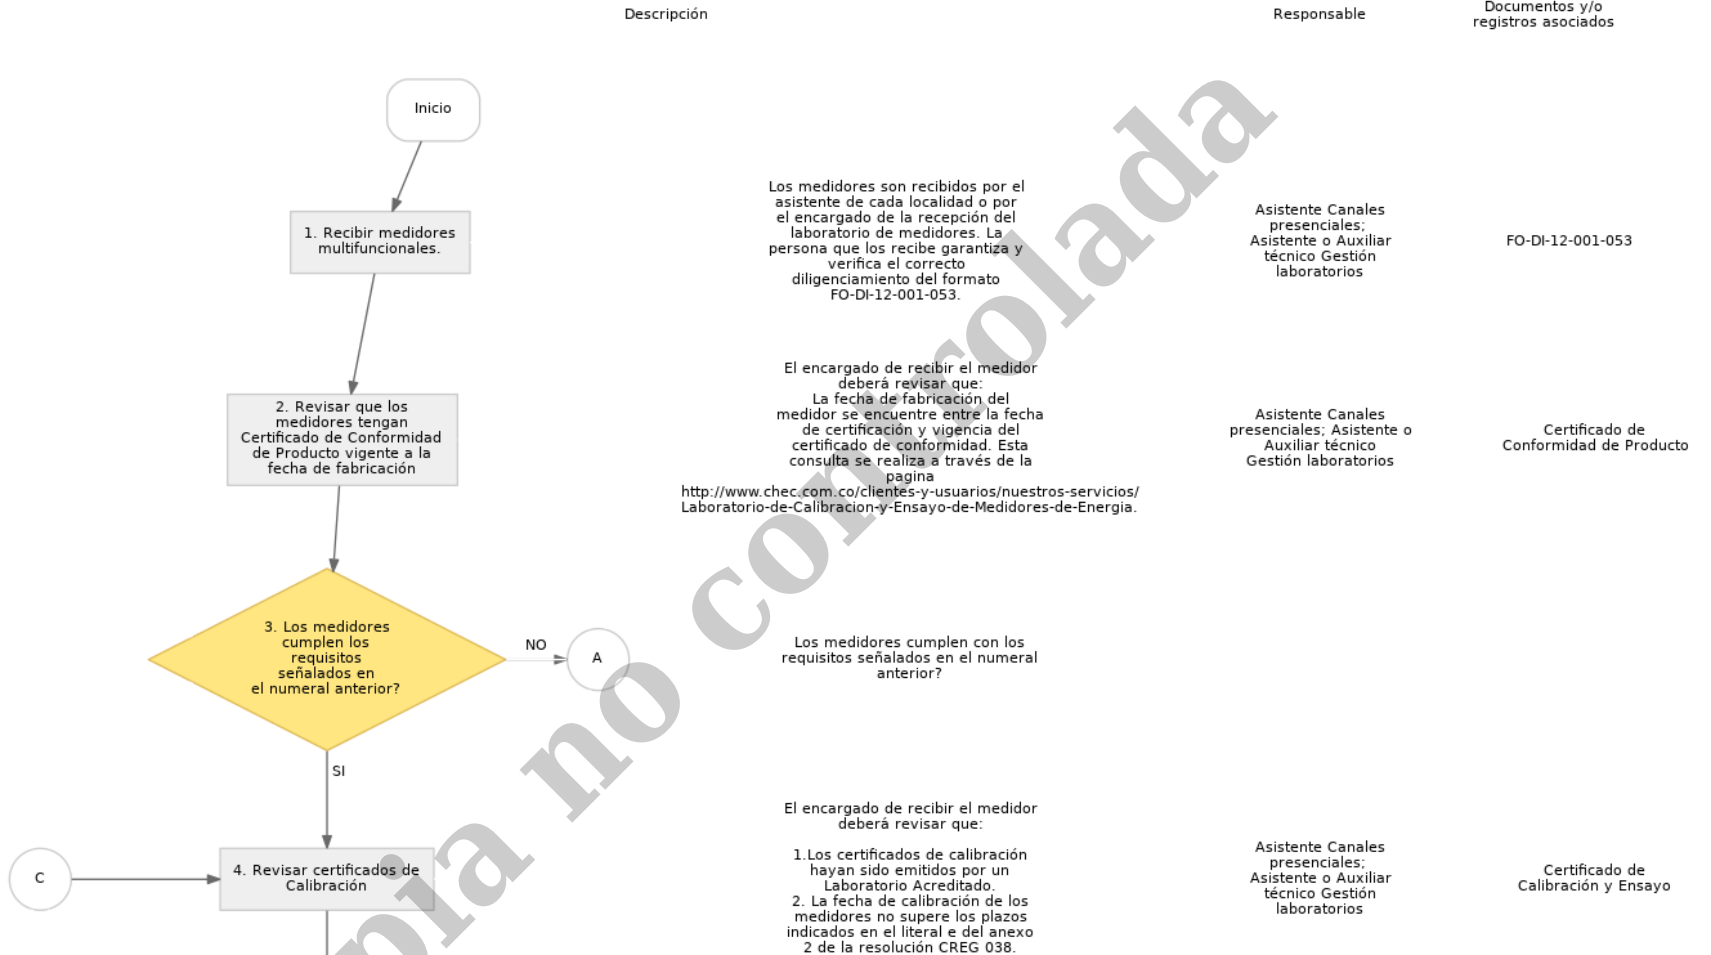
Descripción

Responsable

Documentos y/o registros asociados

Inicio

1. Recibir medidores multifuncionales.

Los medidores son recibidos por el asistente de cada localidad o por el encargado de la recepción del laboratorio de medidores. La persona que los recibe garantiza y verifica el correcto diligenciamiento del formato FO-DI-12-001-053.

Asistente Canales presenciales; Asistente o Auxiliar técnico Gestión laboratorios

FO-DI-12-001-053

2. Revisar que los medidores tengan Certificado de Conformidad de Producto vigente a la fecha de fabricación

El encargado de recibir el medidor deberá revisar que:
La fecha de fabricación del medidor se encuentre entre la fecha de certificación y vigencia del certificado de conformidad. Esta consulta se realiza a través de la pagina http://www.chec.com.co/clientes-y-usuarios/nuestros-servicios/Laboratorio-de-Calibracion-y-Ensayo-de-Medidores-de-Energia.

Asistente Canales presenciales; Asistente o Auxiliar técnico Gestión laboratorios

Certificado de Conformidad de Producto

3. Los medidores cumplen los requisitos señalados en el numeral anterior?

NO

A

Los medidores cumplen con los requisitos señalados en el numeral anterior?

SI

C

4. Revisar certificados de Calibración

El encargado de recibir el medidor deberá revisar que:

1.Los certificados de calibración hayan sido emitidos por un Laboratorio Acreditado.
2. La fecha de calibración de los medidores no supere los plazos indicados en el literal e del anexo 2 de la resolución CREG 038.

Asistente Canales presenciales; Asistente o Auxiliar técnico Gestión laboratorios

Certificado de Calibración y Ensayo

Copia no controlada